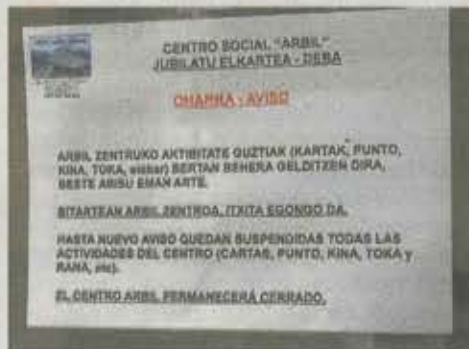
CENTRO SOCIAL "ARBIL"
JUBILATU ELKARTEA - DEBA

OHARRA - AVISO

ARBIL ZENTRUKO AKTIBITATE GUZTIAK (KARTAK, PUNTO, KINA, TOKA, etabar) BERTAN BEHERA GELDITZEN DIRA, BESTE ABISU EMAN ARTE.

BITARTEAN ARBIL ZENTROA ITXITA EGONGO DA.

HASTA NUEVO AVISO QUEDAN SUSPENDIDAS TODAS LAS ACTIVIDADES DEL CENTRO (CARTAS, PUNTO, KINA, TOKA y RANA, etc).

EL CENTRO ARBIL PERMANECERÁ CERRADO.